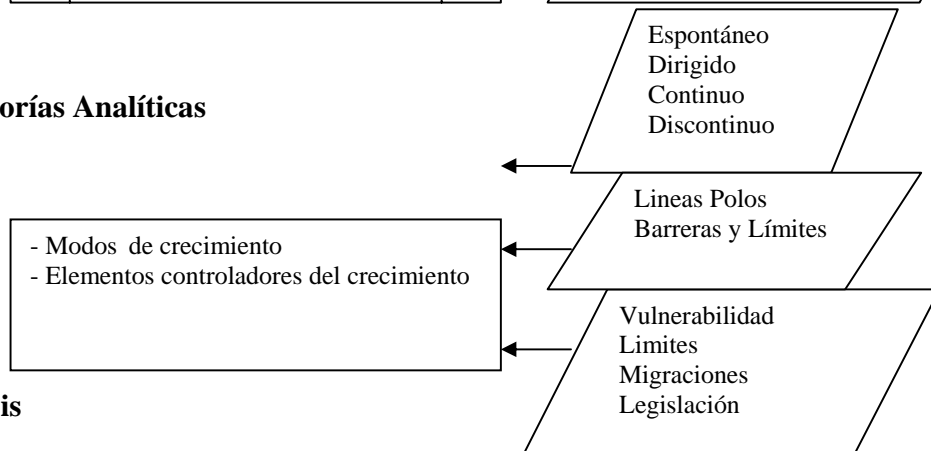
orías Analíticas

- Modos de crecimiento
- Elementos controladores del crecimiento

is

Espontáneo
Dirigido
Continuo
Discontinuo

Lineas Polos
Barreras y Límites

Vulnerabilidad
Limites
Migraciones
Legislación